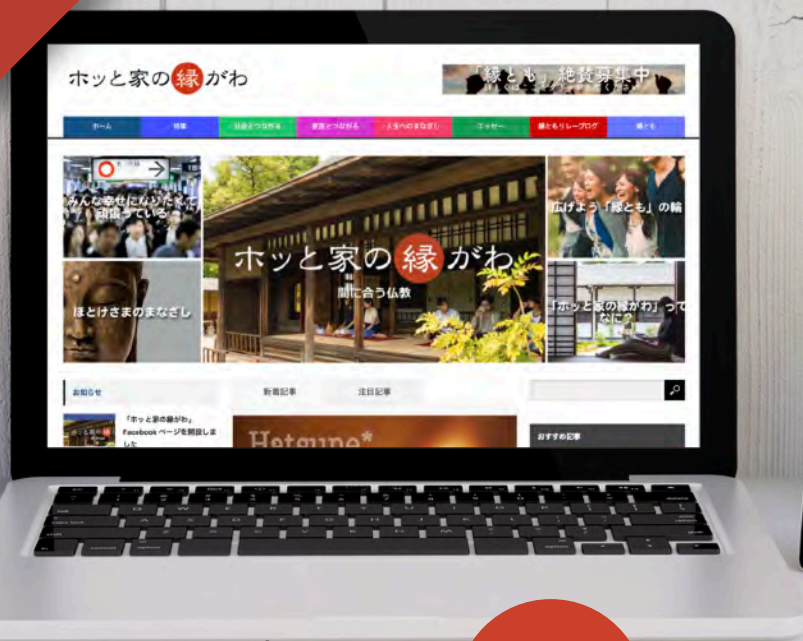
ホッと家の縁がわ

「縁とも」絶賛募集中

ホーム | 特集 | 社会とつながる | 家族とつながる | 人生へのまなざし | エッセー | 縁ともリレーブログ | 縁とも

みんな幸せになりたくて頑張っている

ホッと家の縁がわ
間に合う仏教

広げよう「縁とも」の輪

ほとけさまのまなざし

「ホッと家の縁がわ」ってなに？

お知らせ

新着記事

注目記事

「ホッと家の縁がわ」Facebook ページを開設しました

Hotgupe*

おすすめ記事